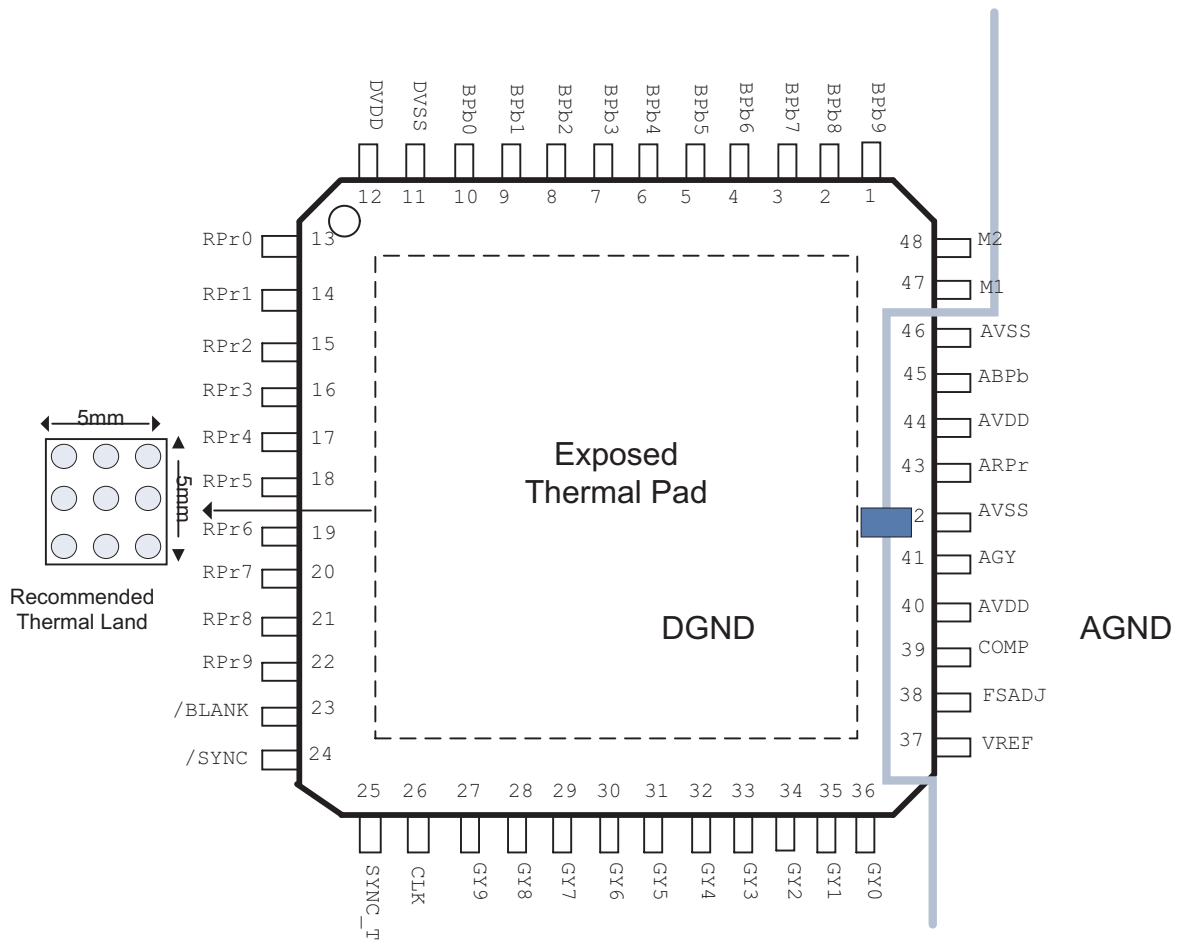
DVDD DVSS BPb0 BPb1 BPb2 BPb3 BPb4 BPb5 BPb6 BPb7 BPb8 BPb9

12 11 10 9 8 7 6 5 4 3 2 1

RPr0 13
RPr1 14
RPr2 15
RPr3 16
RPr4 17
RPr5 18
RPr6 19
RPr7 20
RPr8 21
RPr9 22
/BLANK 23
/SYNC 24

48 M2
47 M1
46 AVSS
45 ABPb
44 AVDD
43 ARPr
2 AVSS
41 AGY
40 AVDD
39 COMP
38 FSADJ
37 VREF

5mm
5mm

Recommended Thermal Land

Exposed Thermal Pad

DGND

AGND

25 26 27 28 29 30 31 32 33 34 35 36

SYNC_T CLK GY9 GY8 GY7 GY6 GY5 GY4 GY3 GY2 GY1 GY0